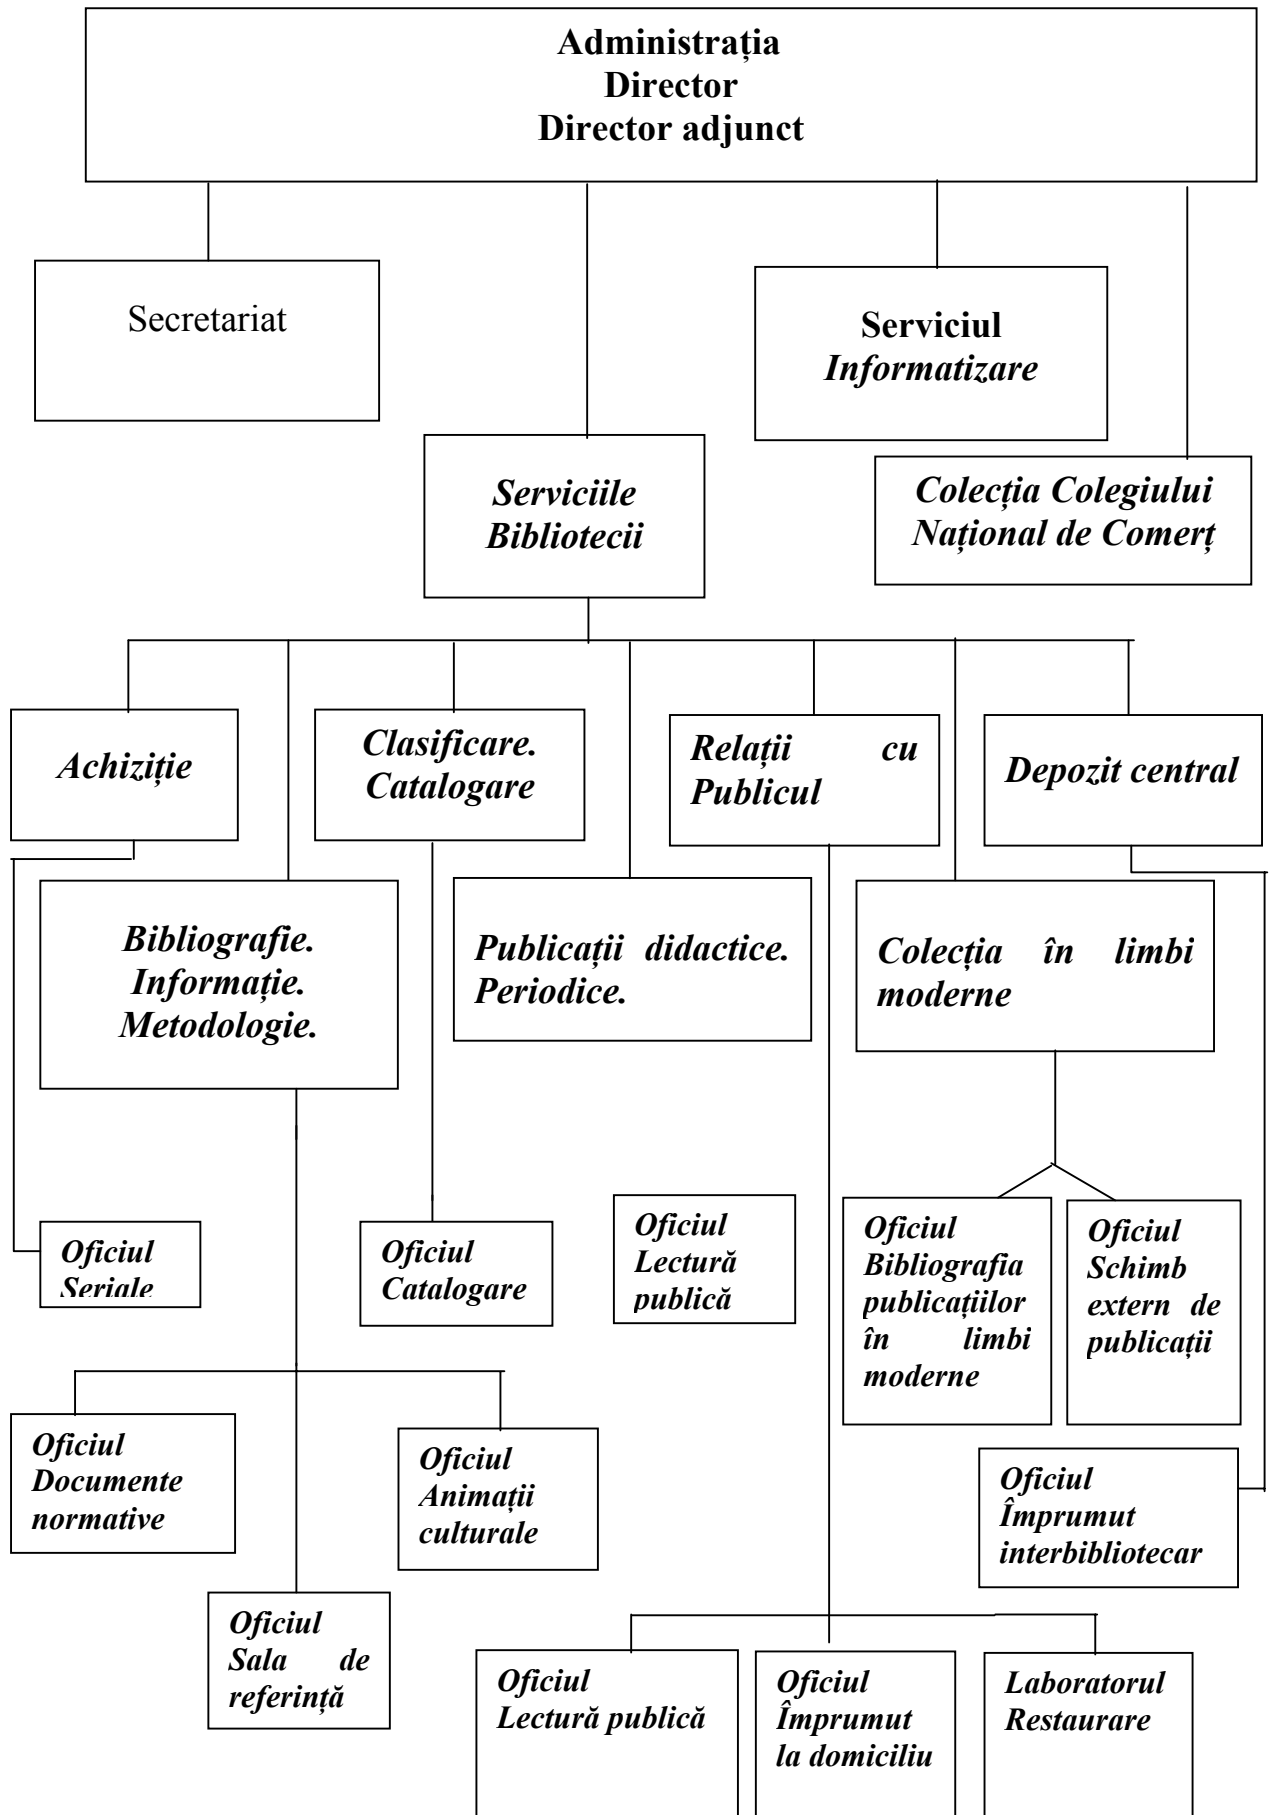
Administrația
Director
Director adjunct

Secretariat

Serviciul
Informatizare

Serviciile
Bibliotecii

Colecția Colegiului
Național de Comerț

Achiziție

Clasificare.
Catalogare

Relații cu
Publicul

Depozit central

Bibliografie.
Informație.
Metodologie.

Publicații didactice.
Periodice.

Colecția în limbi
moderne

Oficiul
Seriale

Oficiul
Catalogare

Oficiul
Lectură
publică

Oficiul
Bibliografia
publicațiilor
în limbi
moderne

Oficiul
Schimb
extern de
publicații

Oficiul
Documente
normative

Oficiul
Animații
culturale

Oficiul
Împrumut
interbibliotecar

Oficiul
Sala de
referință

Oficiul
Lectură publică

Oficiul
Împrumut
la domiciliu

Laboratorul
Restaurare